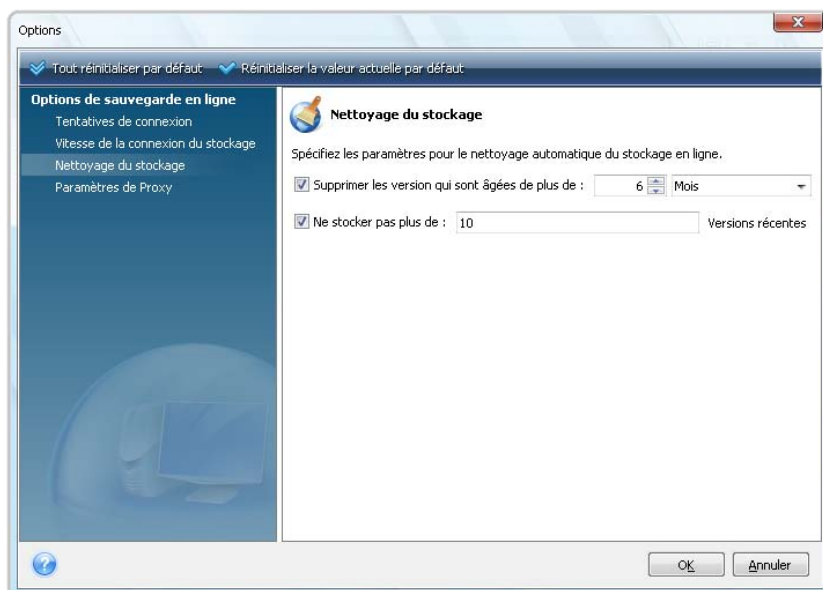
Options

Tout réinitialiser par défaut  Réinitialiser la valeur actuelle par défaut

Options de sauvegarde en ligne
Tentatives de connexion
Vitesse de la connexion du stockage
Nettoyage du stockage
Paramètres de Proxy

Nettoyage du stockage

Spécifiez les paramètres pour le nettoyage automatique du stockage en ligne.

Supprimer les version qui sont âgées de plus de : 6 Mois

Ne stocker pas plus de : 10 Versions récentes

OK  Annuler